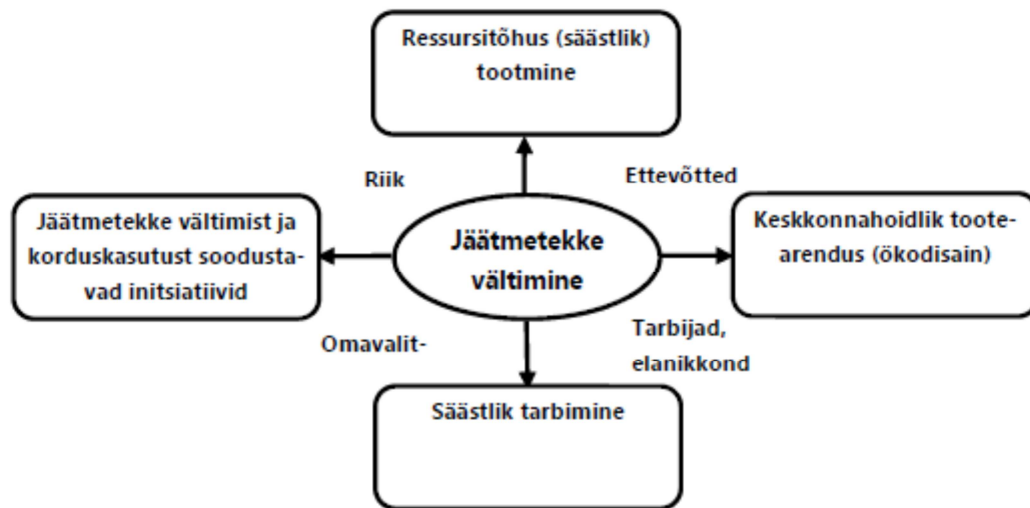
Ressursitõhus (säästlik) tootmine

Riik

Ettevõtted

Jäätmetekke vältimist ja korduskasutust soodustavad initsiatiivid

Jäätmetekke vältimine

Keskkonnahoidlik tootearendus (ökodisain)

Omavalit-

Tarbijad, elanikkond

Säästlik tarbimine